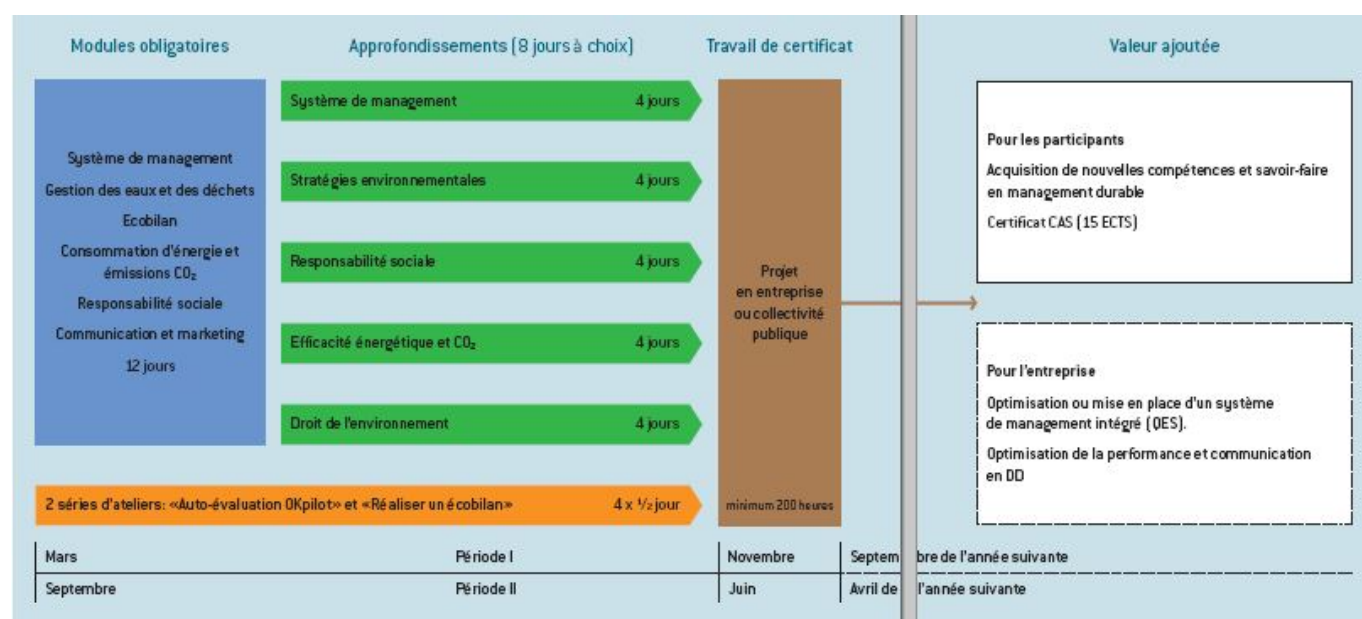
Modules obligatoires

Approfondissements (8 jours à choix)

Travail de certificat

Valeur ajoutée

Système de management
Gestion des eaux et des déchets
Ecobilan
Consommation d'énergie et émissions $CO_2$
Responsabilité sociale
Communication et marketing
12 jours

Système de management 4 jours

Stratégies environnementales 4 jours

Responsabilité sociale 4 jours

Efficacité énergétique et $CO_2$ 4 jours

Droit de l'environnement 4 jours

Projet en entreprise ou collectivité publique

minimum 200 heures

Pour les participants

Acquisition de nouvelles compétences et savoir-faire en management durable

Certificat CAS (15 ECTS)

Pour l'entreprise

Optimisation ou mise en place d'un système de management intégré (OES).

Optimisation de la performance et communication en DD

2 séries d'ateliers: «Auto-évaluation OKpilot» et «Réaliser un écobilan» 4 x $\frac{1}{2}$ jour

| Mars | Période I | Novembre | Septembre de l'année suivante |
|---|---|---|---|
| Septembre | Période II | Juin | Avril de l'année suivante |